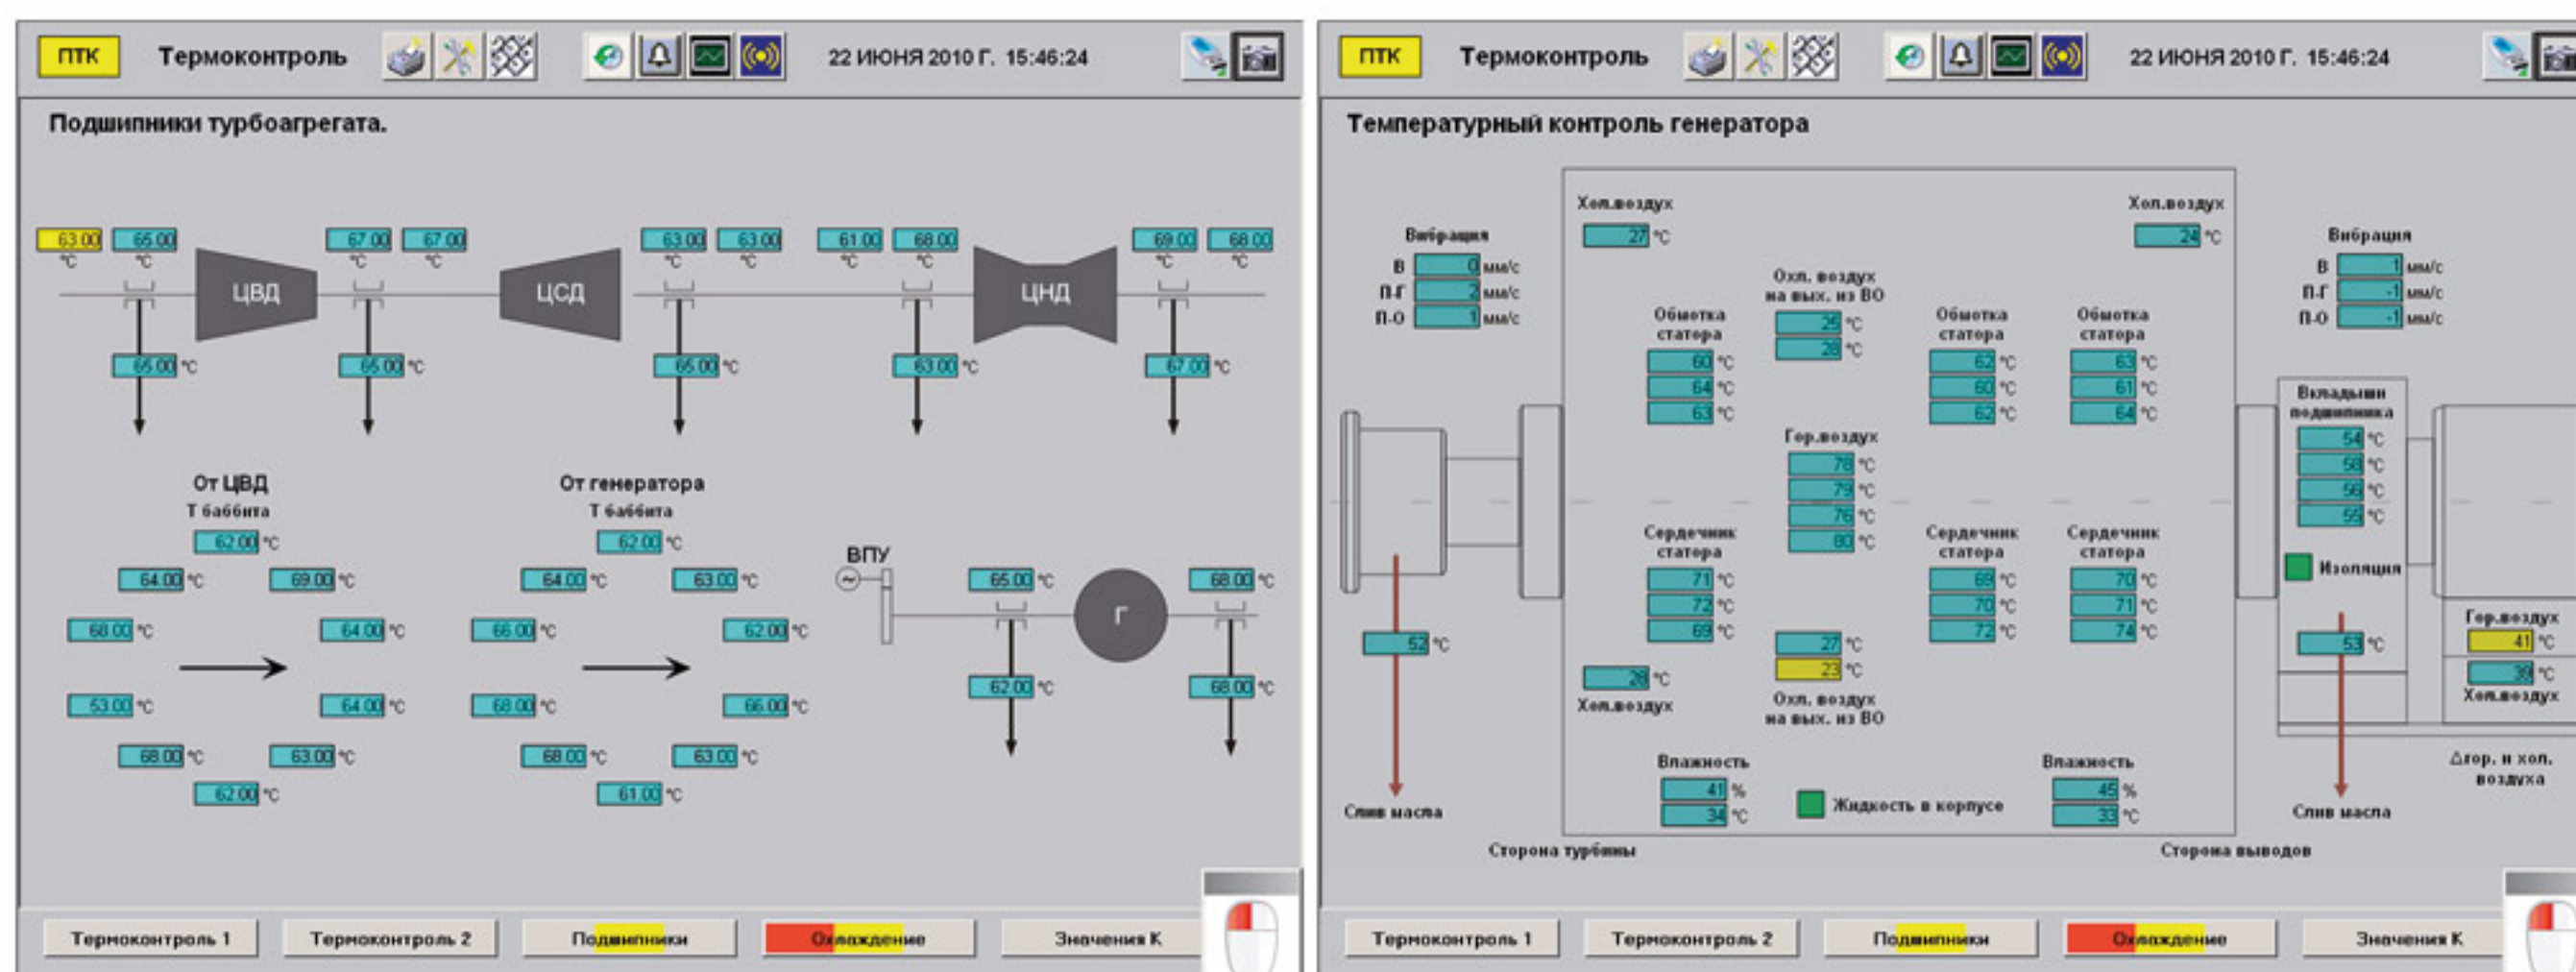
ПТК Термоконтроль 22 ИЮНЯ 2010 Г. 15:46:24

Подшипники турбоагрегата.

63.00 °C 65.00 °C 67.00 °C 67.00 °C 63.00 °C 63.00 °C 61.00 °C 68.00 °C 69.00 °C 68.00 °C

ЦВД ЦСД ЦНД

65.00 °C 65.00 °C 65.00 °C 63.00 °C 67.00 °C

От ЦВД
Т баббита
62.00 °C
64.00 °C 69.00 °C
68.00 °C 64.00 °C
53.00 °C 64.00 °C
68.00 °C 63.00 °C
62.00 °C

От генератора
Т баббита
62.00 °C
64.00 °C 63.00 °C
66.00 °C 62.00 °C
68.00 °C 66.00 °C
68.00 °C 63.00 °C
61.00 °C

ВПУ
65.00 °C 68.00 °C
Г
62.00 °C 68.00 °C

Термоконтроль 1 Термоконтроль 2 Подшипники Охлаждение Значения К

ПТК Термоконтроль 22 ИЮНЯ 2010 Г. 15:46:24

Температурный контроль генератора

Вибрация
В 0 мм/с
П-Г 2 мм/с
П-О 1 мм/с

Хол.воздух
27 °C

Хол.воздух
24 °C

Охл. воздух на вых. из ВО
25 °C
26 °C

Обмотка статора
60 °C
64 °C
63 °C

Обмотка статора
62 °C
60 °C
62 °C

Обмотка статора
63 °C
61 °C
64 °C

Вибрация
В 1 мм/с
П-Г -1 мм/с
П-О -1 мм/с

Гор.воздух
78 °C
79 °C
76 °C
80 °C

Вкладыши подшипника
54 °C
58 °C
56 °C
55 °C

Сердечник статора
71 °C
72 °C
69 °C

Сердечник статора
69 °C
70 °C
72 °C

Сердечник статора
70 °C
71 °C
74 °C

Изоляция

52 °C

27 °C
23 °C
Охл. воздух на вых. из ВО

28 °C
Хол.воздух

53 °C

Гор.воздух
41 °C
39 °C
Хол.воздух

Влажность
41 %
34 °C

Жидкость в корпусе

Влажность
45 %
33 °C

Δгор. и хол. воздуха

Слив масла
Сторона турбины
Сторона выводов
Слив масла

Термоконтроль 1 Термоконтроль 2 Подшипники Охлаждение Значения К